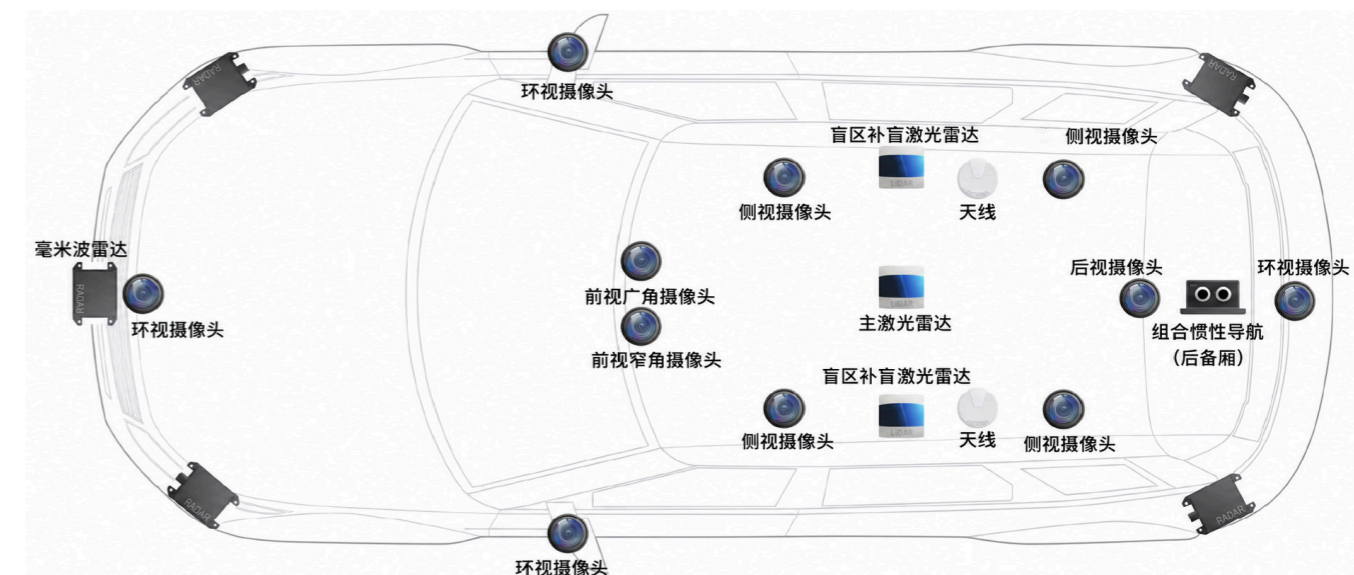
RADAR

环视摄像头

RADAR

盲区补盲激光雷达

侧视摄像头

LIDAR

侧视摄像头

天线

毫米波雷达

RADAR

环视摄像头

前视广角摄像头

前视窄角摄像头

LIDAR

主激光雷达

后视摄像头

环视摄像头

组合惯性导航
(后备厢)

盲区补盲激光雷达

侧视摄像头

LIDAR

天线

侧视摄像头

RADAR

RADAR

环视摄像头